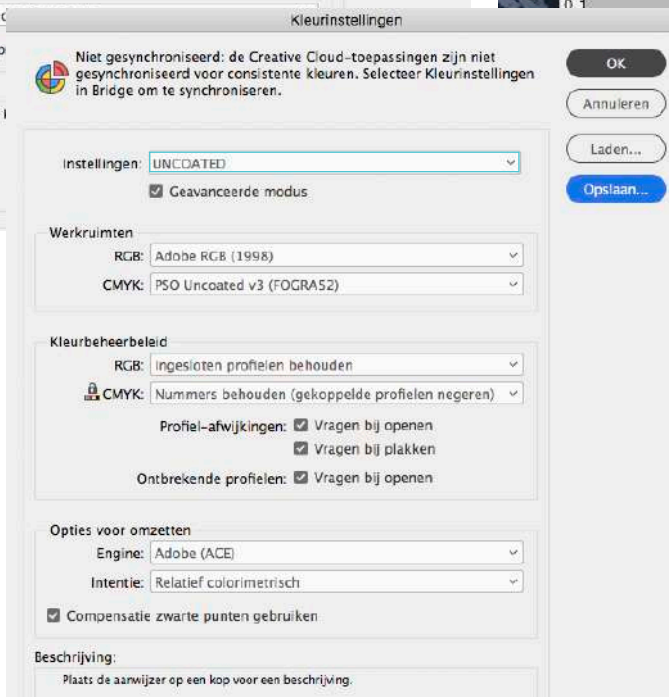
Kleurinstellingen

Niet gesynchroniseerd: de Creative Cloud-toepassingen zijn niet gesynchroniseerd voor consistente kleuren. Selecteer Kleurinstellingen in Bridge om te synchroniseren.

OK

Annuleren

Laden...

Opslaan...

Instellingen: UNCOATED

Geavanceerde modus

Werkruimten

RGB: Adobe RGB (1998)

CMYK: PSO Uncoated v3 (FOGRA52)

Kleurbeheerbeleid

RGB: Ingesloten profielen behouden

CMYK: Nummers behouden (gekoppelde profielen negeren)

Profiel-afwijkingen: Vragen bij openen

Vragen bij plakken

Ontbrekende profielen: Vragen bij openen

Opties voor omzetten

Engine: Adobe (ACE)

Intentie: Relatief colorimetrisch

Compensatie zwarte punten gebruiken

Beschrijving:

Plaats de aanwijzer op een kop voor een beschrijving.